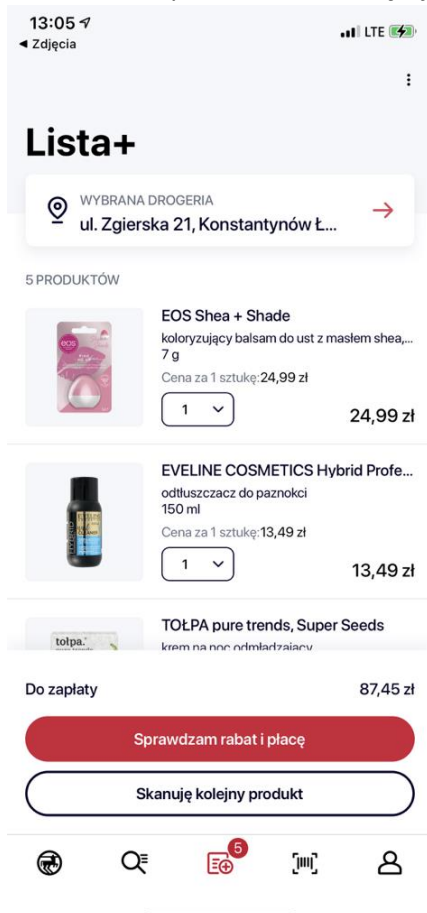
13:05
◀ Zdjęcia
LTE

Lista+

WYBRANA DROGERIA
ul. Zgierska 21, Konstantynów Ł...

5 PRODUKTÓW

EOS Shea + Shade
koloryzujący balsam do ust z masłem shea,...
7 g
Cena za 1 sztukę: 24,99 zł
1
24,99 zł

EVELINE COSMETICS Hybrid Profe...
odtłuszczacz do paznokci
150 ml
Cena za 1 sztukę: 13,49 zł
1
13,49 zł

TOŁPA pure trends, Super Seeds
krem na noc odmładzający

Do zapłaty
87,45 zł

Sprawdzam rabat i płacę

Skanuję kolejny produkt

5